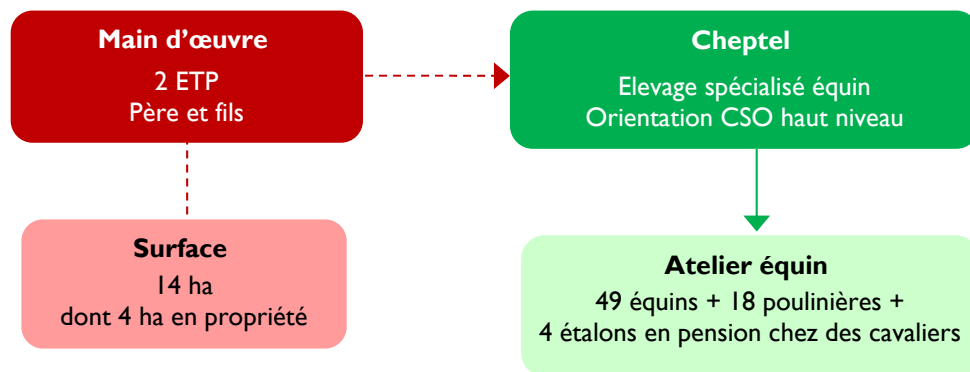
Main d’œuvre
2 ETP
Père et fils

Cheptel
Elevage spécialisé équin
Orientation CSO haut niveau

Surface
14 ha
dont 4 ha en propriété

Atelier équin
49 équins + 18 poulinières +
4 étalons en pension chez des cavaliers